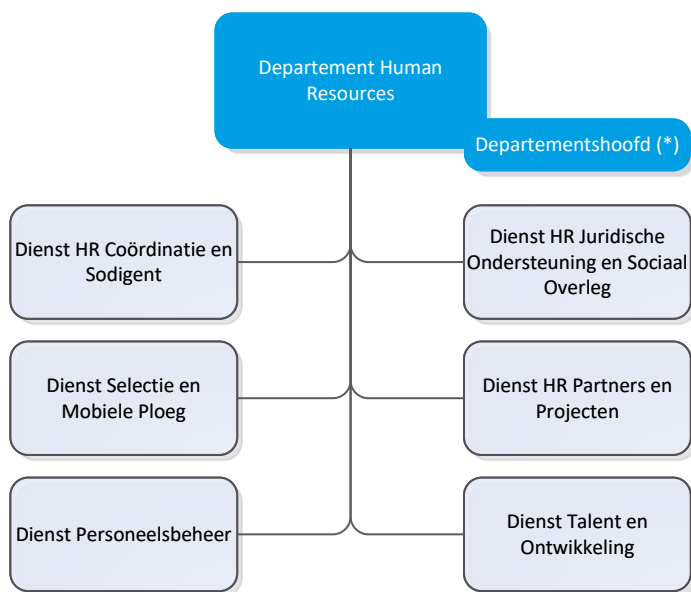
Departement Human Resources

Departementshoofd (*)

Dienst HR Coördinatie en Sodigent

Dienst HR Juridische Ondersteuning en Sociaal Overleg

Dienst Selectie en Mobiele Ploeg

Dienst HR Partners en Projecten

Dienst Personeelsbeheer

Dienst Talent en Ontwikkeling